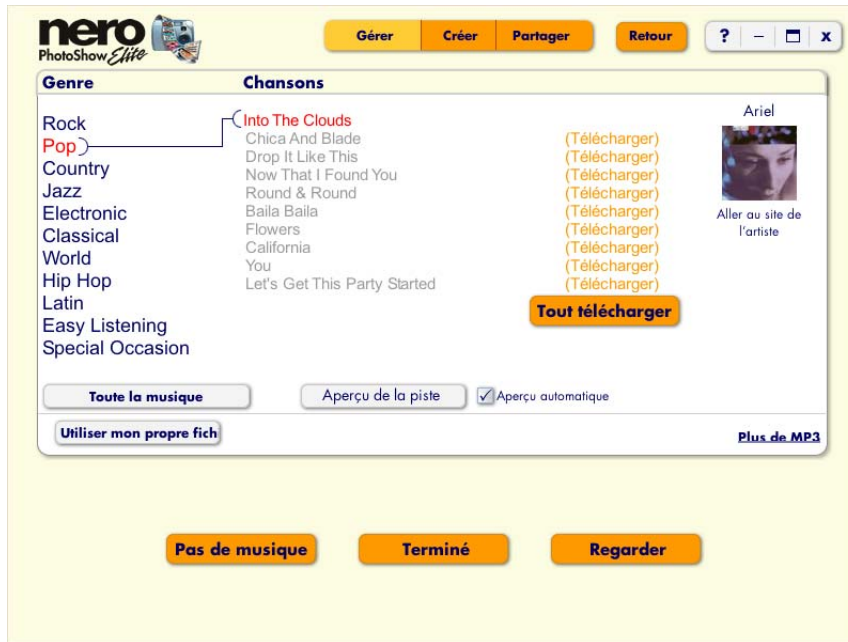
nero PhotoShow Elite

Gérer | Créer | Partager

Retour

? – x

Genre

Chansons

Rock
Pop
Country
Jazz
Electronic
Classical
World
Hip Hop
Latin
Easy Listening
Special Occasion

Into The Clouds
Chica And Blade (Télécharger)
Drop It Like This (Télécharger)
Now That I Found You (Télécharger)
Round & Round (Télécharger)
Baila Baila (Télécharger)
Flowers (Télécharger)
California (Télécharger)
You (Télécharger)
Let's Get This Party Started (Télécharger)

Tout télécharger

Ariel

Aller au site de l'artiste

Toute la musique

Aperçu de la piste

Aperçu automatique

Utiliser mon propre fich

Plus de MP3

Pas de musique

Terminé

Regarder